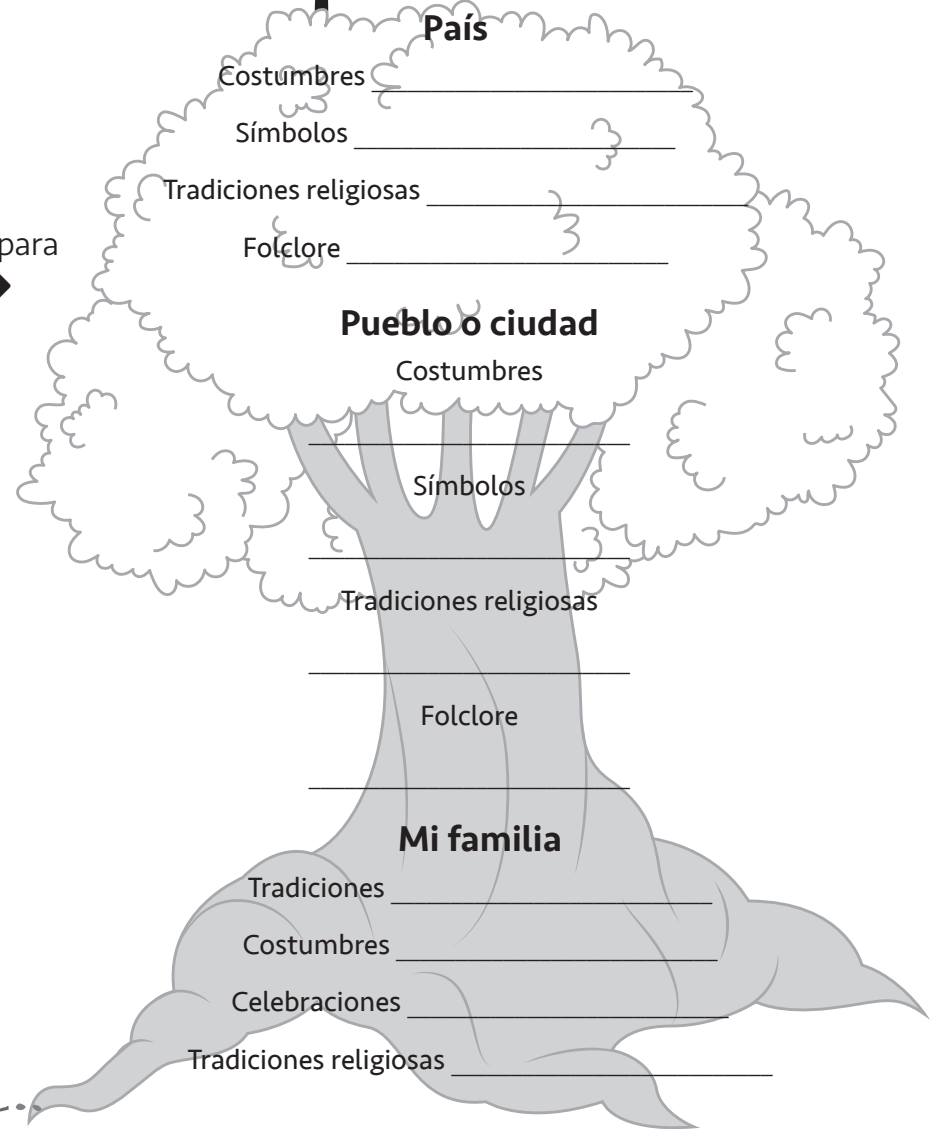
para

País

Costumbres ____________________

Símbolos ____________________

Tradiciones religiosas ____________________

Folclore ____________________

Pueblo o ciudad

Costumbres

____________________

Símbolos

____________________

Tradiciones religiosas

____________________

Folclore

____________________

Mi familia

Tradiciones ____________________

Costumbres ____________________

Celebraciones ____________________

Tradiciones religiosas ____________________